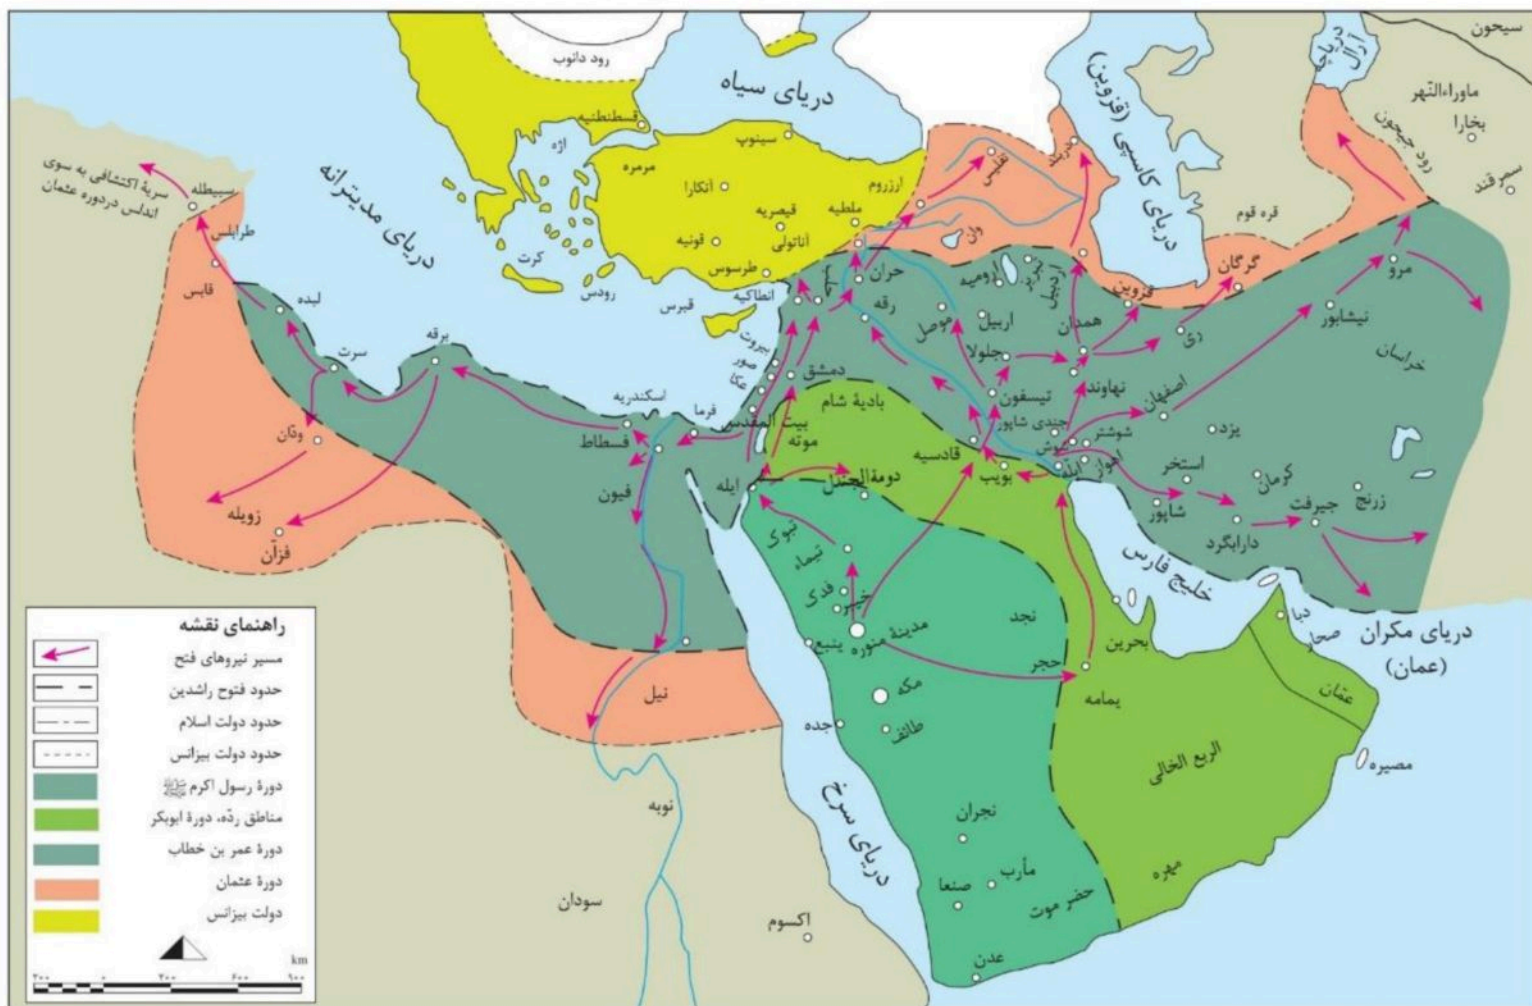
رود دانوب
دریای سیاه
دریای کاسپی (قزوین)
دریاچه آرال
سیحون
ماوراءالنهر
بخارا
رود جیحون
سمرقند
قسطنطنیه
سینوپ
اژه
مرمره
آنکارا
ارزروم
ملطیه
قیصریه
آناتولی
قونیه
طرسوس
کرت
رودس
قبرس
انطاکیه
دریای مدیترانه
سبیطله
سریهٔ اکتشافی به سوی اندلس دردوره عثمان
طرابلس
قابس
لبده
سرت
برقه
ودّان
زویله
فزّان
اسکندریه
فرما
فسطاط
فیوم
بیروت
صور
عکا
دمشق
بیت المقدس
موته
ایله
بادیهٔ شام
دومة الجندل
تبوک
تیماء
فدک
خیبر
مدینهٔ منوره
ینبع
مکه
جده
طائف
نجد
حجر
یمامه
بحرین
نجران
مأرب
صنعا
حضر موت
عدن
دریای سرخ
نوبه
نیل
سودان
اکسوم
حران
رقه
ارمینیه
تفلیس
دربند
وان
ارومیه
اردبیل
موصل
اربیل
جلولا
همدان
قزوین
ری
گرگان
قره قوم
مرو
نیشابور
خراسان
تیسفون
قادسیه
بویب
نهاوند
جندی شاپور
شوشتر
شوش
اهواز
ابله
اصفهان
یزد
استخر
شاپور
کرمان
دارابگرد
جیرفت
زرنج
خلیج فارس
دریای مکران (عمان)
دبا
صحار
عمان
مصیره
الربع الخالی
مهره
راهنمای نقشه
مسیر نیروهای فتح
حدود فتوح راشدین
حدود دولت اسلام
حدود دولت بیزانس
دورهٔ رسول اکرم ﷺ
مناطق ردّه، دورهٔ ابوبکر
دورهٔ عمر بن خطاب
دورهٔ عثمان
دولت بیزانس
km
۲۰۰ ۰ ۲۰۰ ۴۰۰ ۶۰۰